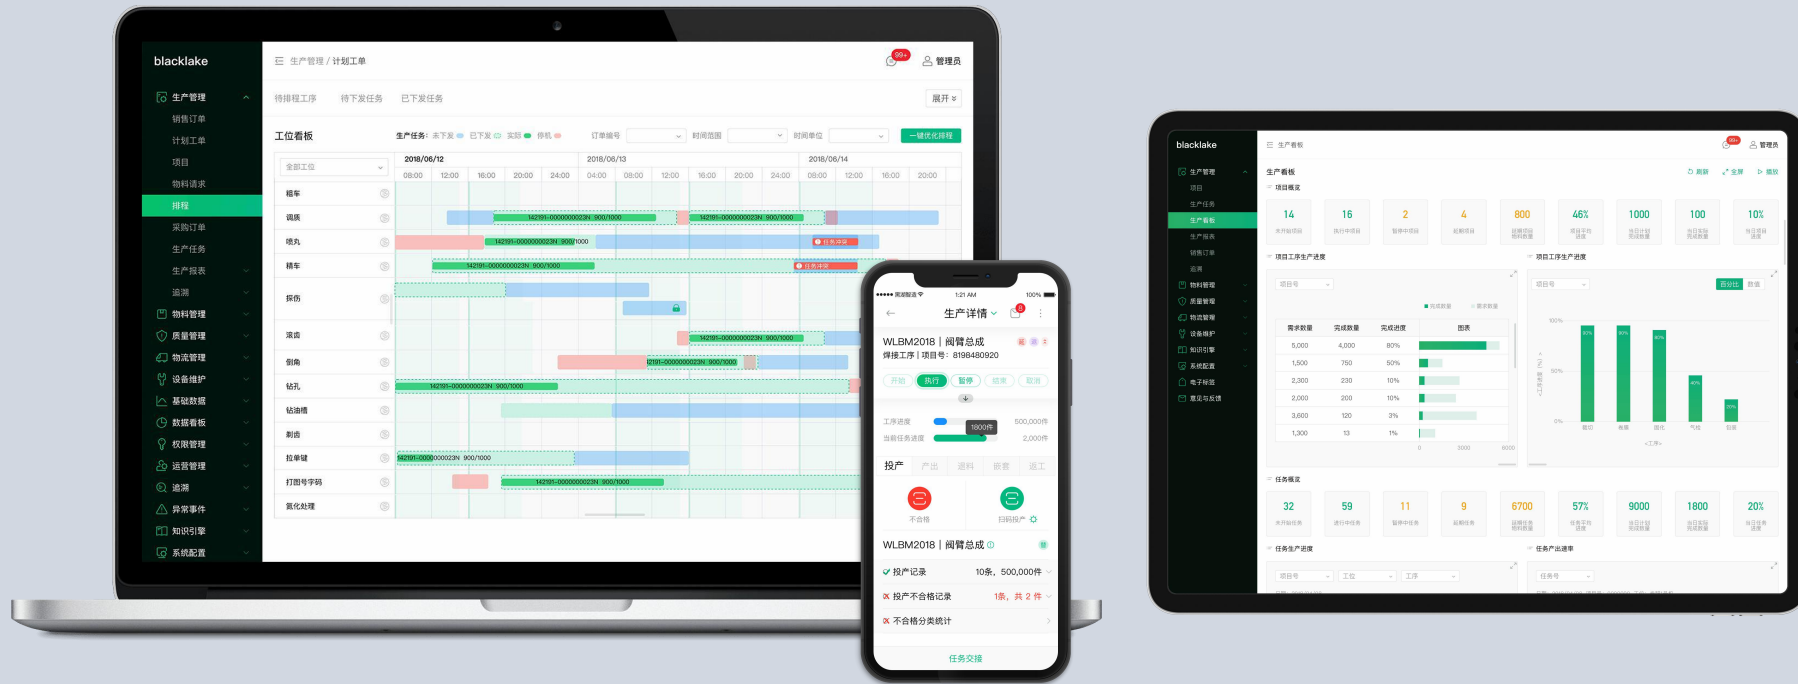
blacklake

生产管理
销售订单
计划工单
项目
物料请求
排程
采购订单
生产任务
生产报表
追溯
物料管理
质量管理
物流管理
设备维护
基础数据
数据看板
权限管理
运营管理
追溯
异常事件
知识引擎
系统配置

生产管理 / 计划工单
99+
管理员

待排程工序 待下发任务 已下发任务
展开

工位看板
生产任务: 未下发 已下发 实际 停机
订单编号 时间范围 时间单位
一键优化排程

全部工位
2018/06/12 2018/06/13 2018/06/14
08:00 12:00 16:00 20:00 24:00 04:00 08:00 12:00 16:00 20:00 24:00 08:00 12:00 16:00 20:00

粗车
调质
喷丸
精车
探伤
滚齿
倒角
钻孔
钻油槽
剃齿
拉单键
打图号字码
氮化处理

142191-0000000023N 900/1000
任务冲突

9:21 AM
100%
生产详情
WLBM2018 | 阀臂总成
焊接工序 | 项目号: 8198480920
开始 执行 暂停 结束 取消
工序进度 1800件 500,000件
当前任务进度 2,000件
投产 产出 退料 质量 返工
不合格 扫码投产
WLBM2018 | 阀臂总成
投产记录 10条, 500,000件
投产不合格记录 1条, 共 2 件
不合格分类统计
任务交接

blacklake
生产管理
项目
生产任务
生产看板
生产报表
销售订单
追溯
物料管理
质量管理
物流管理
设备维护
知识引擎
系统配置
电子标签
意见与反馈

生产看板
99+
管理员
刷新 全屏 播放
生产看板
项目概览
14 16 2 4 800 46% 1000 100 10%
项目工序生产进度
项目工序生产进度
项目号
项目号
百分比 数值

| 需求数量 | 完成数量 | 完成进度 | 图表 |
|---|---|---|---|
| 5,000 | 4,000 | 80% | |
| 1,500 | 750 | 50% | |
| 2,300 | 230 | 10% | |
| 2,000 | 200 | 10% | |
| 3,600 | 120 | 3% | |
| 1,300 | 13 | 1% | |

0 3000 6000
100% 50% 0%
80% 80% 80% 40% 20%

任务概览
32 59 11 9 6700 57% 9000 1800 20%
任务生产进度
任务产出速率
项目号 工位 工序
任务号